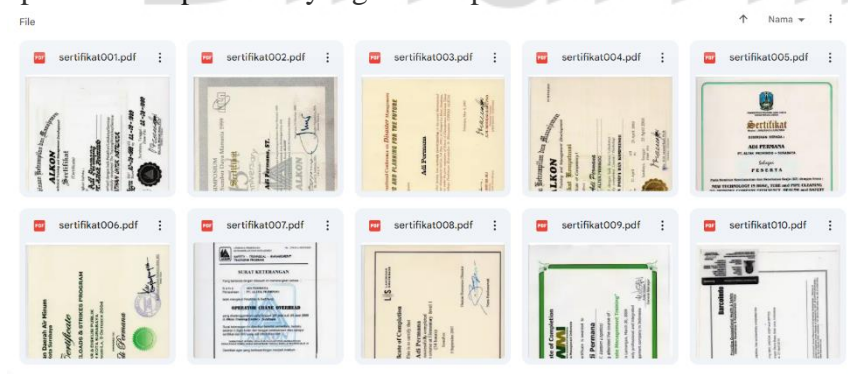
File

Nama

sertifikat001.pdf

sertifikat002.pdf

sertifikat003.pdf

sertifikat004.pdf

sertifikat005.pdf

sertifikat006.pdf

sertifikat007.pdf

sertifikat008.pdf

sertifikat009.pdf

sertifikat010.pdf